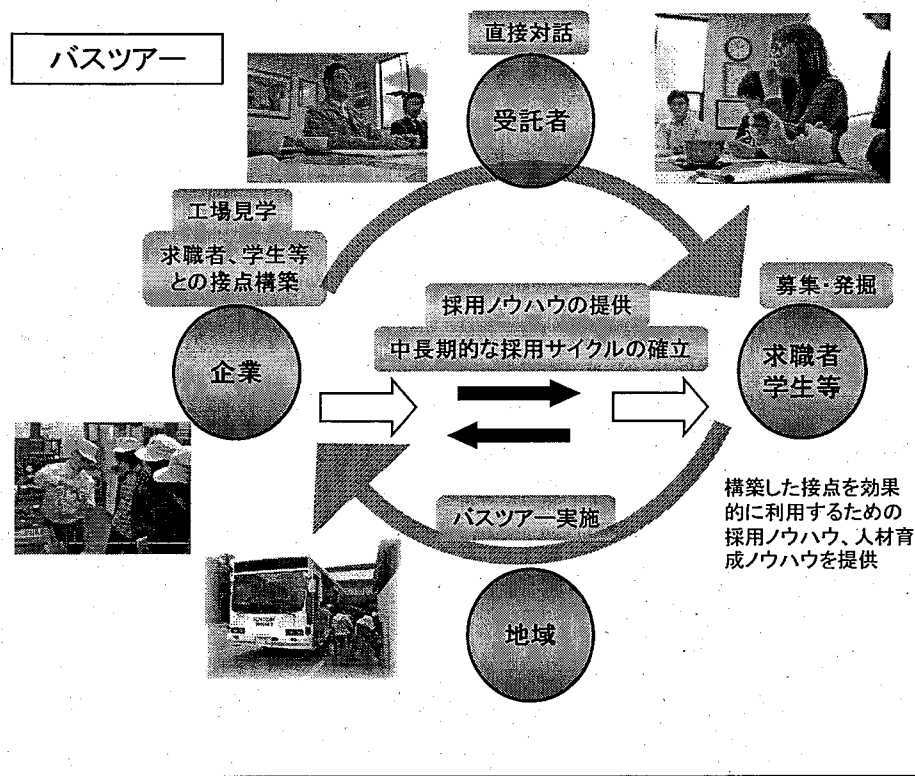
バスツアー

直接対話

受託者

工場見学

求職者、学生等との接点構築

募集・発掘

採用ノウハウの提供

中長期的な採用サイクルの確立

企業

求職者
学生等

構築した接点を効果的に利用するための採用ノウハウ、人材育成ノウハウを提供

バスツアー実施

地域